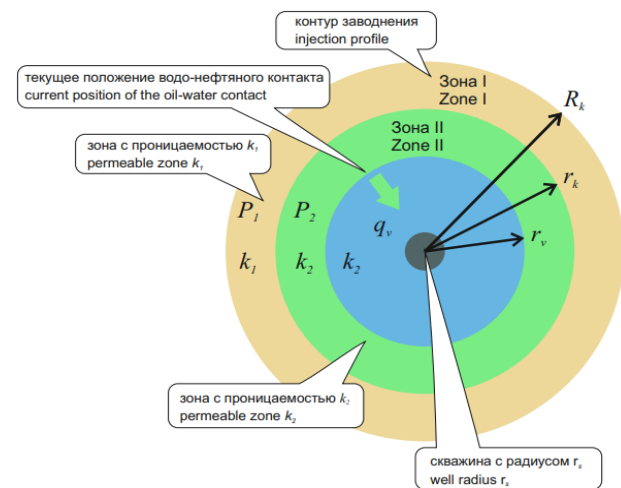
контур заводнения
injection profile

текущее положение водо-нефтяного контакта
current position of the oil-water contact

Зона I
Zone I

$R_k$

зона с проницаемостью $k_1$
permeable zone $k_1$

Зона II
Zone II

$r_k$

$P_1$

$P_2$

$q_v$

$r_v$

$k_1$

$k_2$

$k_2$

зона с проницаемостью $k_2$
permeable zone $k_2$

скважина с радиусом $r_a$
well radius $r_a$